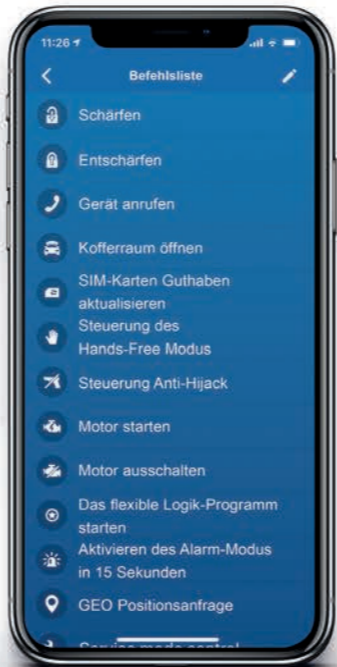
11:26

Befehlsliste

Schärfen

Entschärfen

Gerät anrufen

Kofferraum öffnen

SIM-Karten Guthaben aktualisieren

Steuerung des Hands-Free Modus

Steuerung Anti-Hijack

Motor starten

Motor ausschalten

Das flexible Logik-Programm starten

Aktivieren des Alarm-Modus in 15 Sekunden

GEO Positionsanfrage

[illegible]